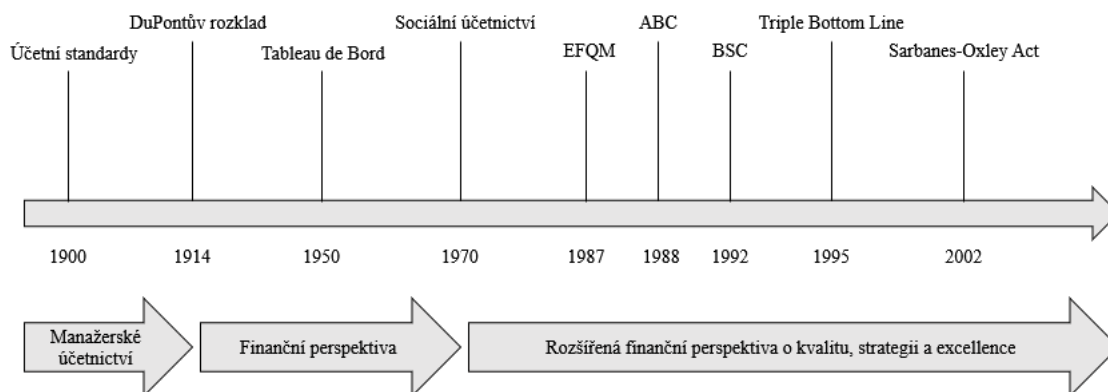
DuPontův rozklad

Účetní standardy

Tableau de Bord

Sociální účetnictví

EFQM

ABC

BSC

Triple Bottom Line

Sarbanes-Oxley Act

1900

1914

1950

1970

1987

1988

1992

1995

2002

Manažerské účetnictví

Finanční perspektiva

Rozšířená finanční perspektiva o kvalitu, strategii a excellence